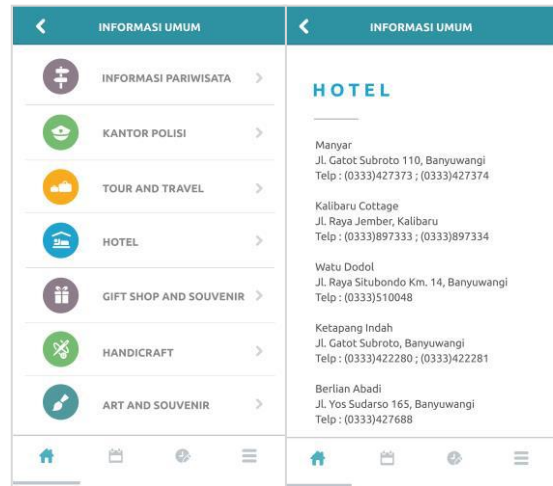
INFORMASI UMUM

INFORMASI PARIWISATA

KANTOR POLISI

TOUR AND TRAVEL

HOTEL

GIFT SHOP AND SOUVENIR

HANDICRAFT

ART AND SOUVENIR

INFORMASI UMUM

HOTEL

Manyar
Jl. Gatot Subroto 110, Banyuwangi
Telp : (0333)427373 ; (0333)427374

Kalibaru Cottage
Jl. Raya Jember, Kalibaru
Telp : (0333)897333 ; (0333)897334

Watu Dodol
Jl. Raya Situbondo Km. 14, Banyuwangi
Telp : (0333)510048

Ketapang Indah
Jl. Gatot Subroto, Banyuwangi
Telp : (0333)422280 ; (0333)422281

Berlian Abadi
Jl. Yos Sudarso 165, Banyuwangi
Telp : (0333)427688